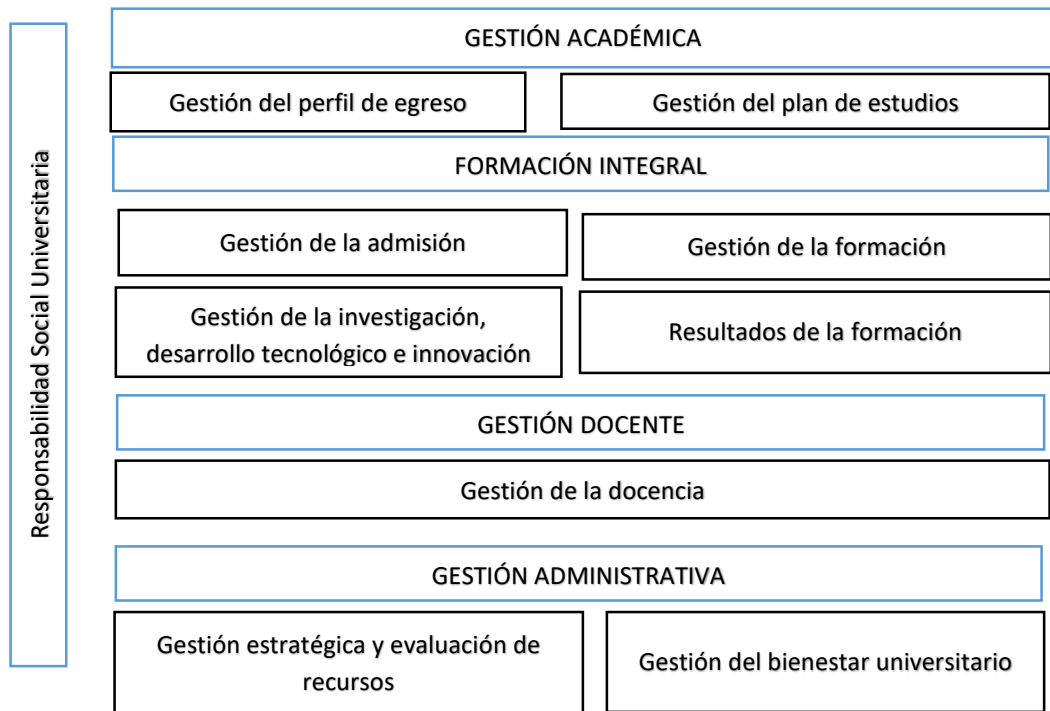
Responsabilidad Social Universitaria

GESTIÓN ACADÉMICA

Gestión del perfil de egreso

Gestión del plan de estudios

FORMACIÓN INTEGRAL

Gestión de la admisión

Gestión de la formación

Gestión de la investigación, desarrollo tecnológico e innovación

Resultados de la formación

GESTIÓN DOCENTE

Gestión de la docencia

GESTIÓN ADMINISTRATIVA

Gestión estratégica y evaluación de recursos

Gestión del bienestar universitario